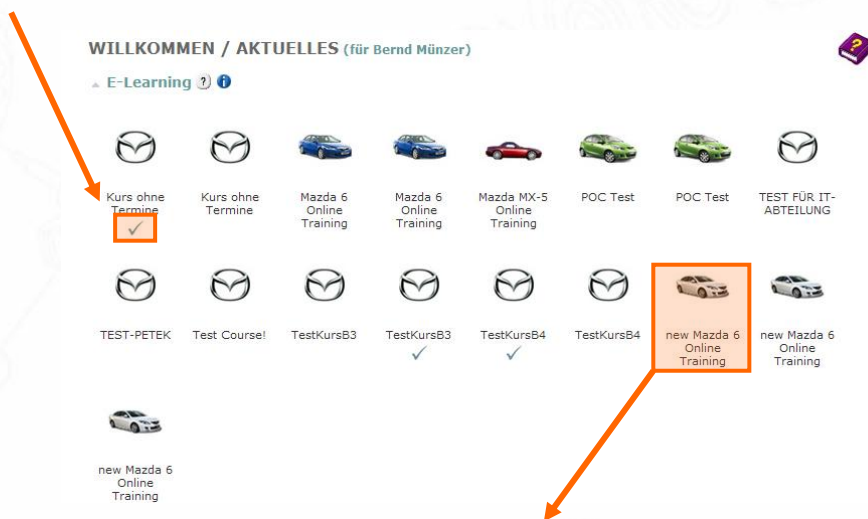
WILLKOMMEN / AKTUELLES (für Bernd Münzer)

E-Learning

Kurs ohne Termine

Kurs ohne Termine

Mazda 6 Online Training

Mazda 6 Online Training

Mazda MX-5 Online Training

POC Test

POC Test

TEST FÜR IT-ABTEILUNG

TEST-PETEK

Test Course!

TestKursB3

TestKursB3

TestKursB4

TestKursB4

new Mazda 6 Online Training

new Mazda 6 Online Training

new Mazda 6 Online Training